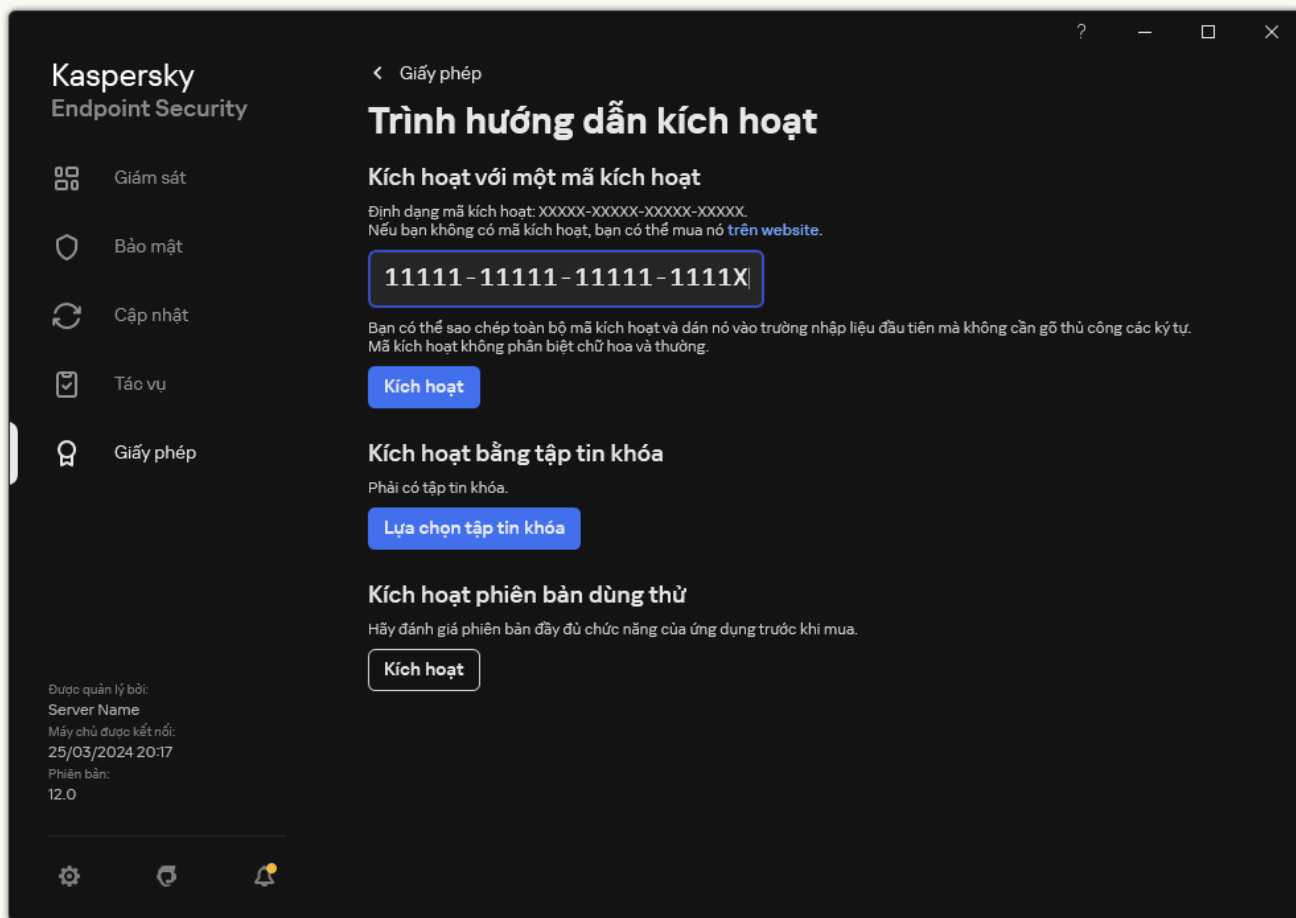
?

Kaspersky
Endpoint Security

Giám sát

Bảo mật

Cập nhật

Tác vụ

Giấy phép

Được quản lý bởi:
Server Name
Máy chủ được kết nối:
25/03/2024 20:17
Phiên bản:
12.0

Giấy phép

Trình hướng dẫn kích hoạt

Kích hoạt với một mã kích hoạt

Định dạng mã kích hoạt: XXXXX-XXXXX-XXXXX-XXXXX.
Nếu bạn không có mã kích hoạt, bạn có thể mua nó trên website.

11111-11111-11111-1111X

Bạn có thể sao chép toàn bộ mã kích hoạt và dán nó vào trường nhập liệu đầu tiên mà không cần gõ thủ công các ký tự.
Mã kích hoạt không phân biệt chữ hoa và thường.

Kích hoạt

Kích hoạt bằng tập tin khóa

Phải có tập tin khóa.

Lựa chọn tập tin khóa

Kích hoạt phiên bản dùng thử

Hãy đánh giá phiên bản đầy đủ chức năng của ứng dụng trước khi mua.

Kích hoạt